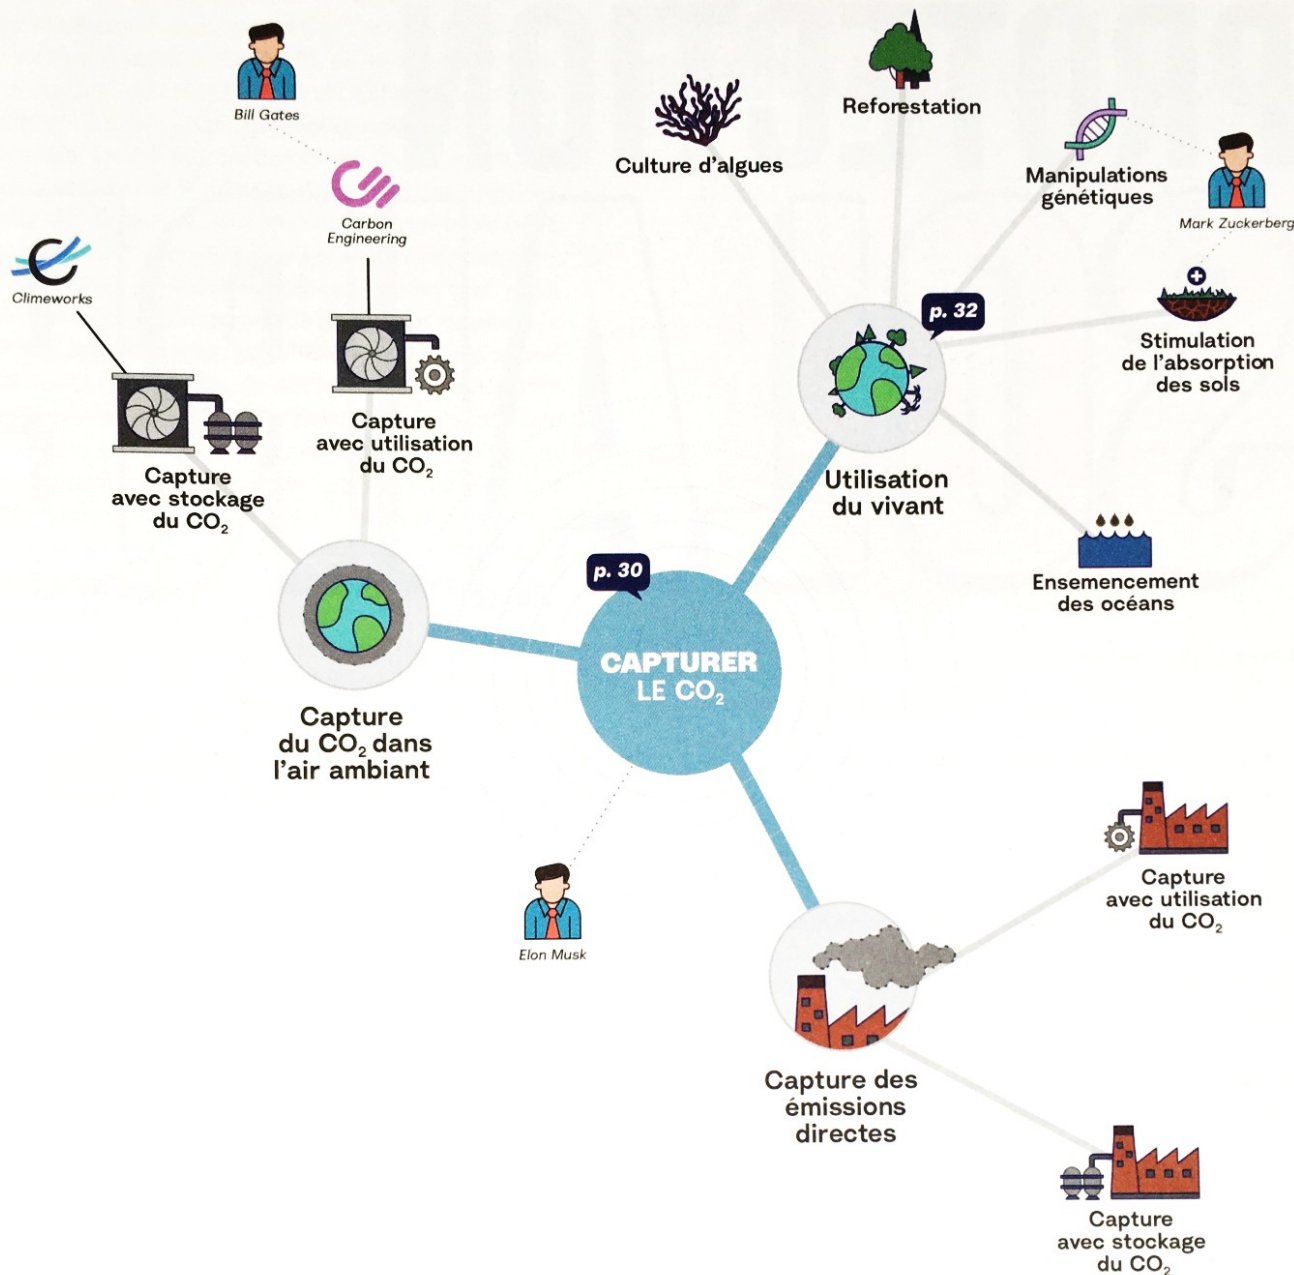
Bill Gates

Carbon Engineering

Climeworks

Capture avec stockage du $CO_2$

Capture avec utilisation du $CO_2$

Culture d'algues

Reforestation

Manipulations génétiques

Mark Zuckerberg

p. 32

Stimulation de l'absorption des sols

Utilisation du vivant

Ensemencement des océans

p. 30

CAPTURER LE $CO_2$

Capture du $CO_2$ dans l'air ambiant

Elon Musk

Capture avec utilisation du $CO_2$

Capture des émissions directes

Capture avec stockage du $CO_2$